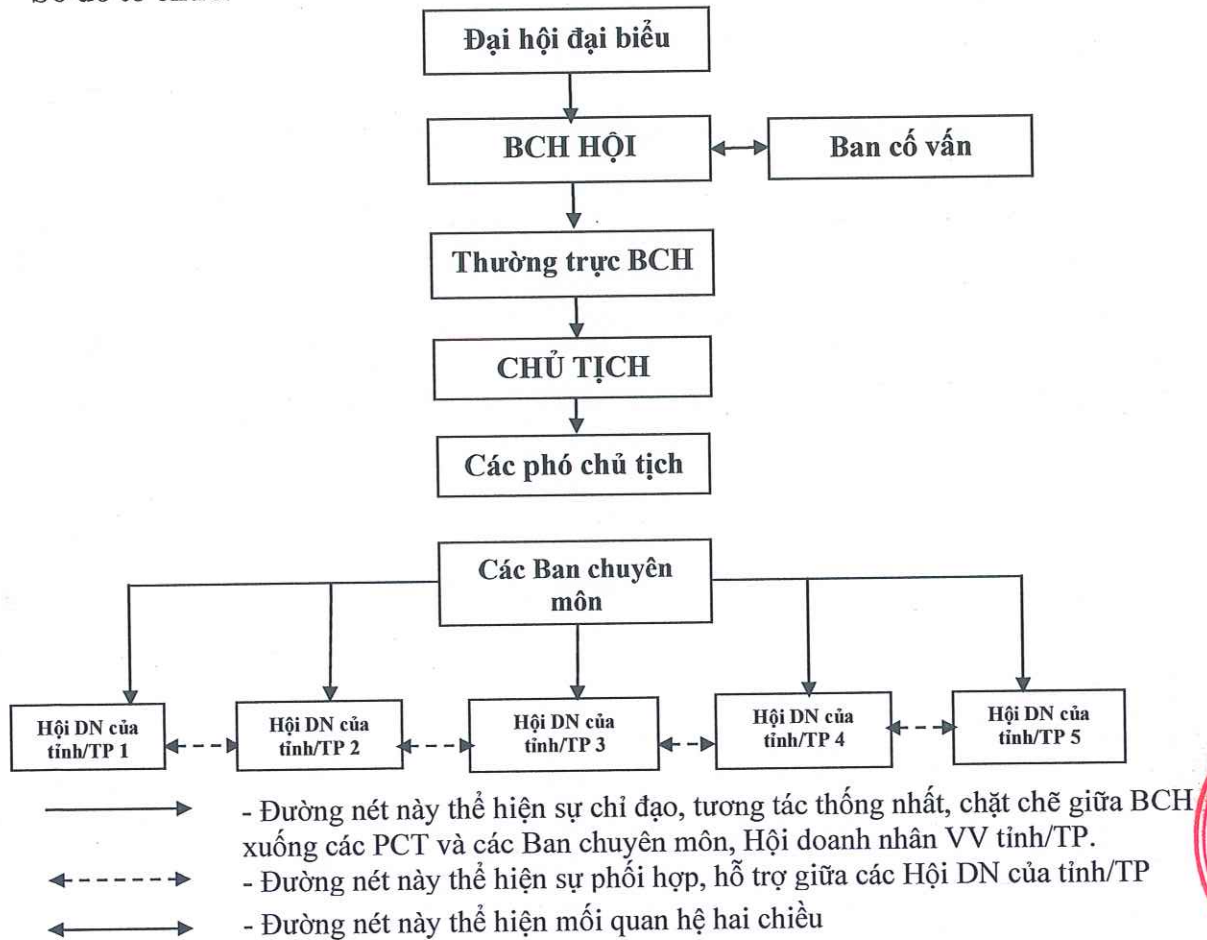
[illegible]

Đại hội đại biểu

BCH HỘI

Ban cố vấn

Thường trực BCH

CHỦ TỊCH

Các phó chủ tịch

Các Ban chuyên môn

Hội DN của tỉnh/TP 1

Hội DN của tỉnh/TP 2

Hội DN của tỉnh/TP 3

Hội DN của tỉnh/TP 4

Hội DN của tỉnh/TP 5

- Đường nét này thể hiện sự chỉ đạo, tương tác thống nhất, chặt chẽ giữa BCH xuống các PCT và các Ban chuyên môn, Hội doanh nhân VV tỉnh/TP.

- Đường nét này thể hiện sự phối hợp, hỗ trợ giữa các Hội DN của tỉnh/TP

- Đường nét này thể hiện mối quan hệ hai chiều